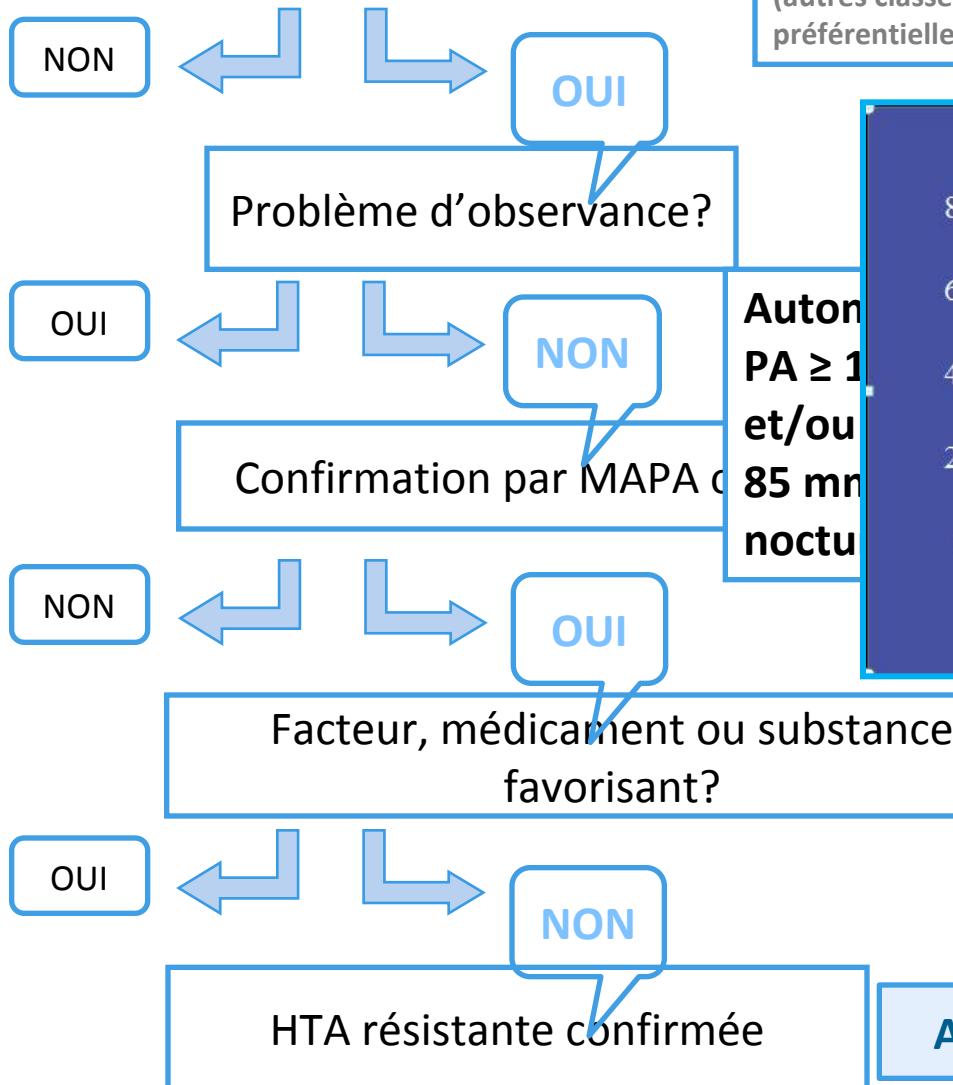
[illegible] (autres classe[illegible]
préférentielle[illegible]

NON

OUI

Problème d'observance?

OUI

NON

Auton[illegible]
PA ≥ 1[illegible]
et/ou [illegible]
85 mn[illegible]
noctu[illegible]

8
6
4
2

Confirmation par MAPA c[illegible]

NON

OUI

Facteur, médicament ou substance favorisant?

OUI

NON

HTA résistante confirmée

A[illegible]